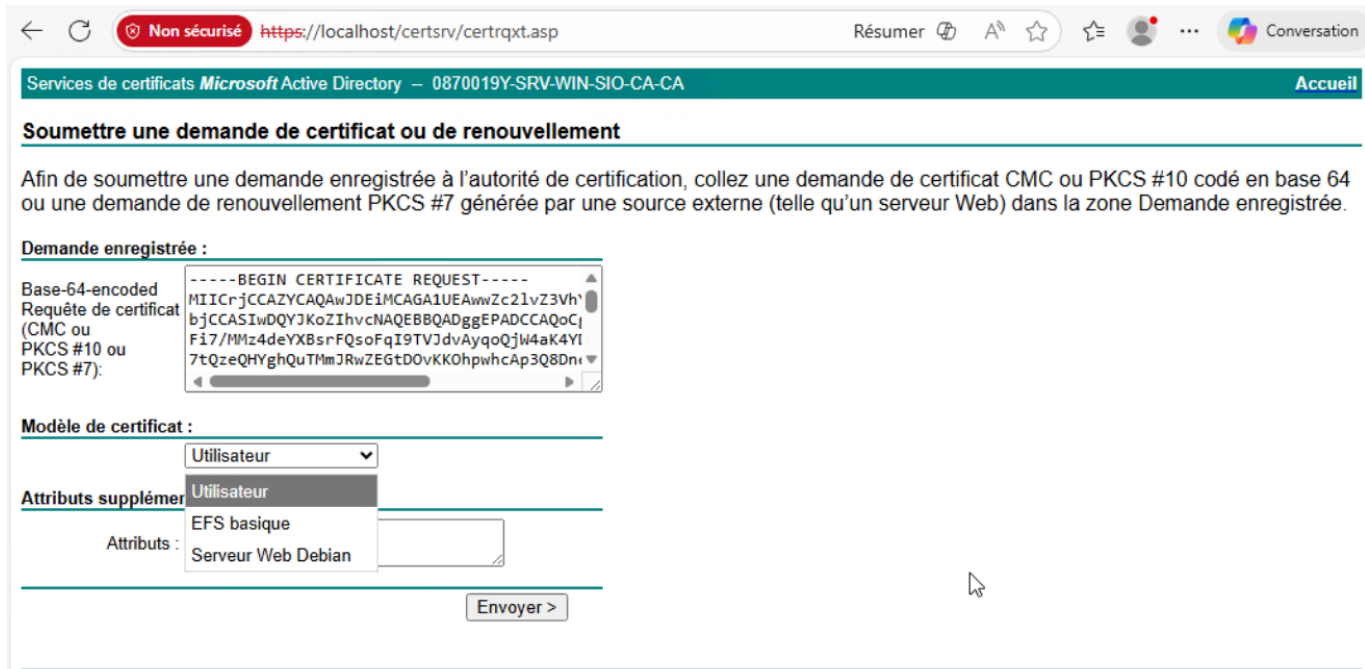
Non sécurisé https://localhost/certsrv/certrqxt.asp

Résumer

Conversation

Services de certificats *Microsoft* Active Directory -- 0870019Y-SRV-WIN-SIO-CA-CA

Accueil

Soumettre une demande de certificat ou de renouvellement

Afin de soumettre une demande enregistrée à l'autorité de certification, collez une demande de certificat CMC ou PKCS #10 codé en base 64 ou une demande de renouvellement PKCS #7 générée par une source externe (telle qu'un serveur Web) dans la zone Demande enregistrée.

Demande enregistrée :

Base-64-encoded Requête de certificat (CMC ou PKCS #10 ou PKCS #7):

-----BEGIN CERTIFICATE REQUEST-----
MIICrjCCAZYCAQAwJDEiMCAGA1UEAwwZc2lvZ3Vh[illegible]
bjCCASIwDQYJKoZIhvcNAQEBBQADggEPADCCAQoC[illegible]
Fi7/MMz4deYXBsrFQsoFqI9TVJdvAyqoQjW4aK4YI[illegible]
7tQzeQHYghQuTMmJRwZEGtDOvKKOhpwhcAp3Q8Dn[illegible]

Modèle de certificat :

Utilisateur

Attributs supplémen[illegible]

Utilisateur
EFS basique
Serveur Web Debian

Attributs :

Envoyer >